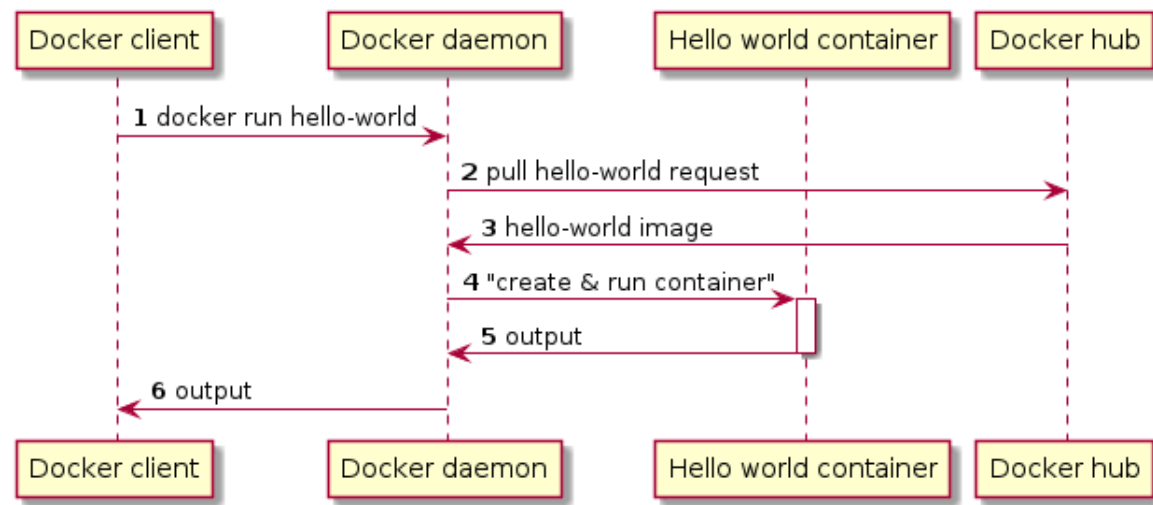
Docker client
Docker daemon
Hello world container
Docker hub

**1** docker run hello-world
**2** pull hello-world request
**3** hello-world image
**4** "create & run container"
**5** output
**6** output

Docker client
Docker daemon
Hello world container
Docker hub